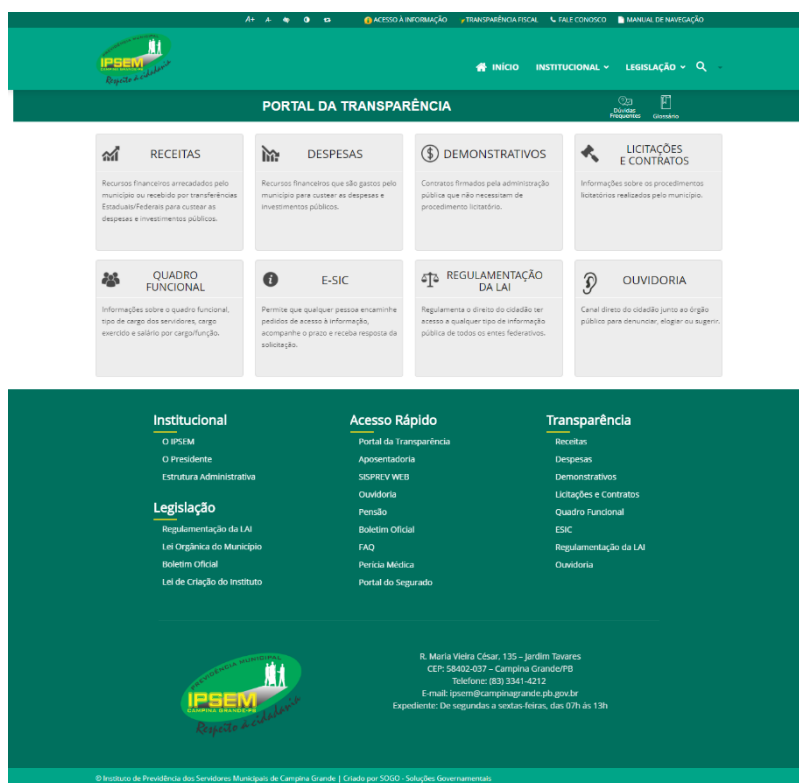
A+ A- ACESSO À INFORMAÇÃO TRANSPARÊNCIA FISCAL FALE CONOSCO MANUAL DE NAVEGAÇÃO

IPSEM Respeito à cidadania

INÍCIO INSTITUCIONAL LEGISLAÇÃO

PORTAL DA TRANSPARÊNCIA

Dúvidas Frequentes Glossário

RECEITAS
Recursos financeiros arrecadados pelo município ou recebido por transferências Estaduais/Federais para custear as despesas e investimentos públicos.

DESPESAS
Recursos financeiros que são gastos pelo município para custear as despesas e investimentos públicos.

DEMONSTRATIVOS
Contratos firmados pela administração pública que não necessitam de procedimento licitatório.

LICITAÇÕES E CONTRATOS
Informações sobre os procedimentos licitatórios realizados pelo município.

QUADRO FUNCIONAL
Informações sobre o quadro funcional, tipo de cargo dos servidores, cargo exercido e salário por cargo/função.

E-SIC
Permite que qualquer pessoa encaminhe pedidos de acesso à informação, acompanhe o prazo e receba resposta da solicitação.

REGULAMENTAÇÃO DA LAI
Regulamenta o direito do cidadão ter acesso a qualquer tipo de informação pública de todos os entes federativos.

OUVIDORIA
Canal direto do cidadão junto ao órgão público para denunciar, elogiar ou sugerir.

Institucional
O IPSEM
O Presidente
Estrutura Administrativa

Legislação
Regulamentação da LAI
Lei Orgânica do Município
Boletim Oficial
Lei de Criação do Instituto

Acesso Rápido
Portal da Transparência
Aposentadoria
SISPREV WEB
Ouvidoria
Pensão
Boletim Oficial
FAQ
Perícia Médica
Portal do Segurado

Transparência
Receitas
Despesas
Demonstrativos
Licitações e Contratos
Quadro Funcional
ESIC
Regulamentação da LAI
Ouvidoria

PREVIDÊNCIA MUNICIPAL IPSEM CAMPINA GRANDE-PB Respeito à cidadania

R. Maria Vieira César, 135 – Jardim Tavares
CEP: 58402-037 – Campina Grande/PB
Telefone: (83) 3341-4212
E-mail: ipsem@campinagrande.pb.gov.br
Expediente: De segundas a sextas-feiras, das 07h às 13h

© Instituto de Previdência dos Servidores Municipais de Campina Grande | Criado por SOGO - Soluções Governamentais